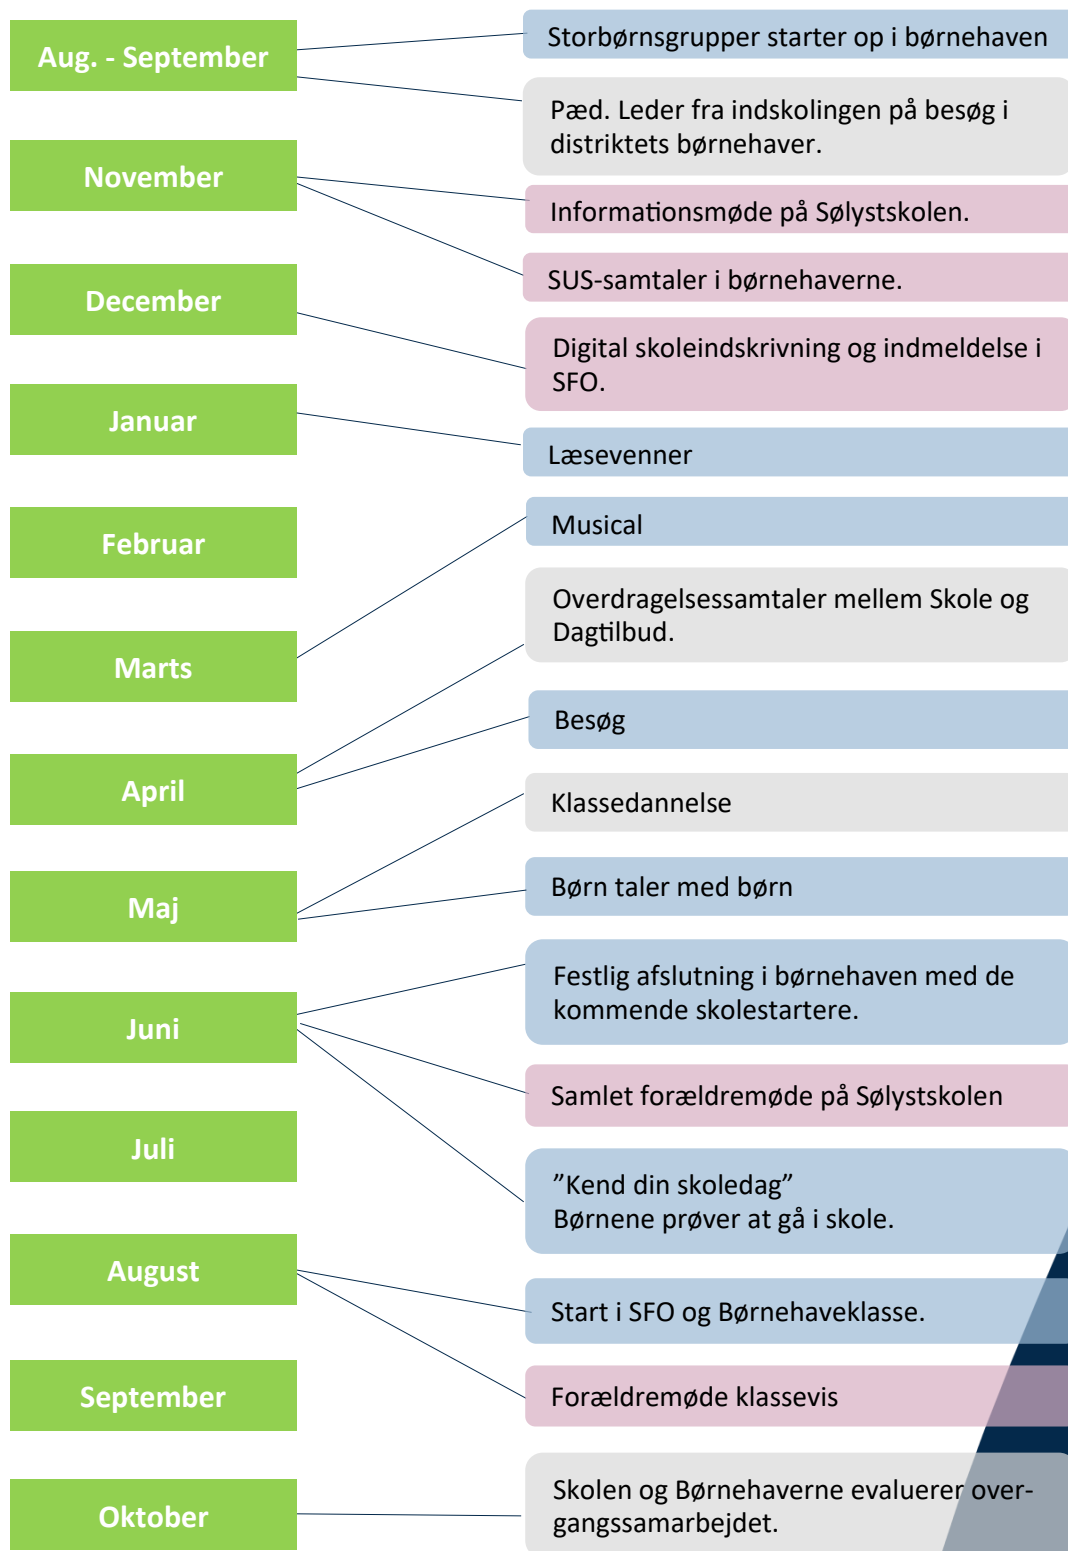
Aug. - September

November

December

Januar

Februar

Marts

April

Maj

Juni

Juli

August

September

Oktober

Storbørnsgrupper starter op i børnehaven

Pæd. Leder fra indskolingen på besøg i distriktets børnehaver.

Informationsmøde på Sølystskolen.

SUS-samtaler i børnehaverne.

Digital skoleindskrivning og indmeldelse i SFO.

Læsevenner

Musical

Overdragelsessamtaler mellem Skole og Dagtilbud.

Besøg

Klassedannelse

Børn taler med børn

Festlig afslutning i børnehaven med de kommende skolestartere.

Samlet forældremøde på Sølystskolen

”Kend din skoledag”
Børnene prøver at gå i skole.

Start i SFO og Børnehaveklasse.

Forældremøde klassevis

Skolen og Børnehaverne evaluerer overgangssamarbejdet.